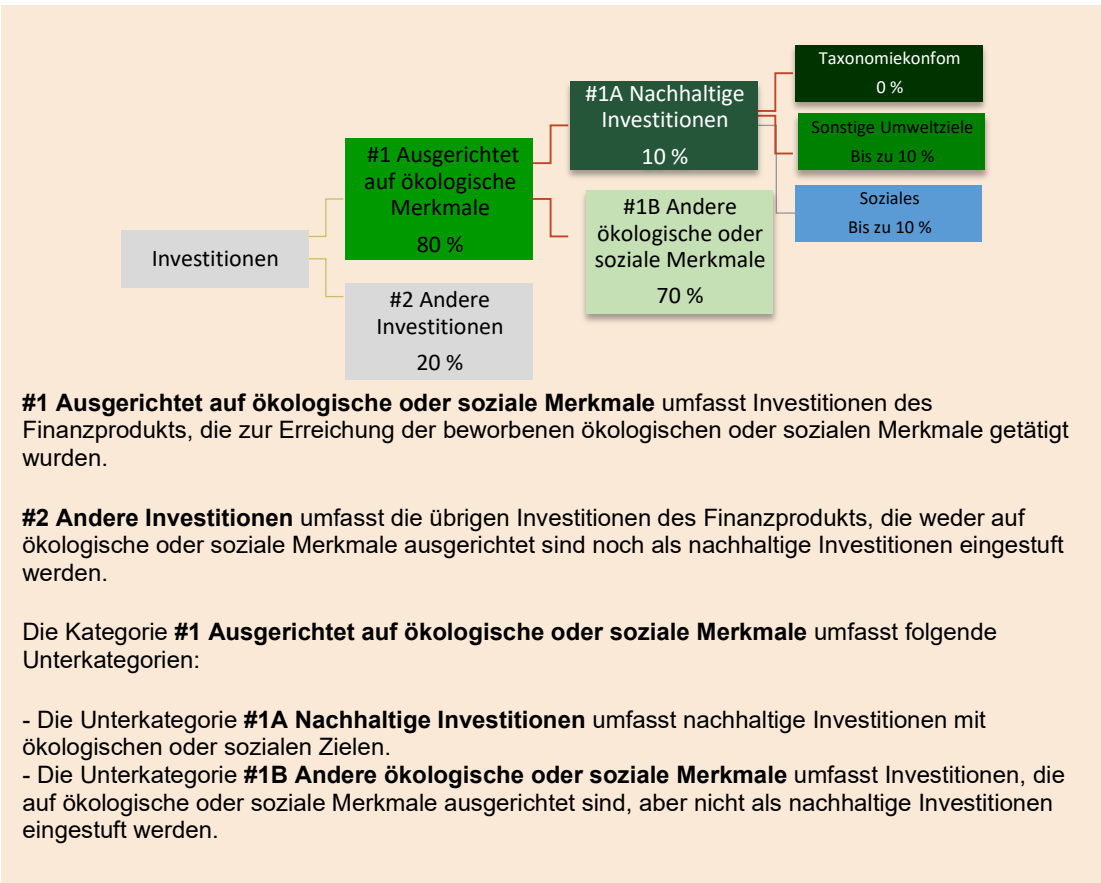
Investitionen

#1 Ausgerichtet auf ökologische Merkmale
80 %

#2 Andere Investitionen
20 %

#1A Nachhaltige Investitionen
10 %

#1B Andere ökologische oder soziale Merkmale
70 %

Taxonomiekonfom
0 %

Sonstige Umweltziele
Bis zu 10 %

Soziales
Bis zu 10 %

**#1 Ausgerichtet auf ökologische oder soziale Merkmale** umfasst Investitionen des Finanzprodukts, die zur Erreichung der beworbenen ökologischen oder sozialen Merkmale getätigt wurden.

**#2 Andere Investitionen** umfasst die übrigen Investitionen des Finanzprodukts, die weder auf ökologische oder soziale Merkmale ausgerichtet sind noch als nachhaltige Investitionen eingestuft werden.

Die Kategorie **#1 Ausgerichtet auf ökologische oder soziale Merkmale** umfasst folgende Unterkategorien:

- Die Unterkategorie **#1A Nachhaltige Investitionen** umfasst nachhaltige Investitionen mit ökologischen oder sozialen Zielen.
- Die Unterkategorie **#1B Andere ökologische oder soziale Merkmale** umfasst Investitionen, die auf ökologische oder soziale Merkmale ausgerichtet sind, aber nicht als nachhaltige Investitionen eingestuft werden.